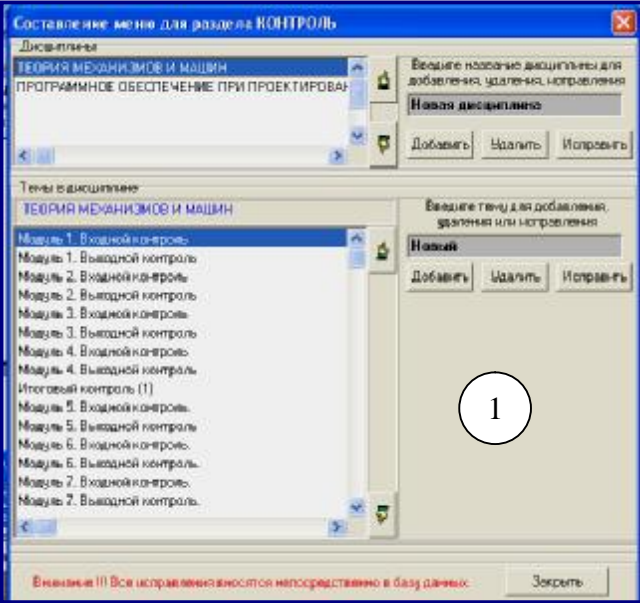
Составление меню для раздела КОНТРОЛЬ

Дисциплины

ТЕОРИЯ МЕХАНИЗМОВ И МАШИН
ПРОГРАММНОЕ ОБЕСПЕЧЕНИЕ ПРИ ПРОЕКТИРОВАН

Введите название дисциплины для добавления, удаления, исправления

Новая дисциплина

Добавить | Удалить | Исправить

Темы в дисциплине

ТЕОРИЯ МЕХАНИЗМОВ И МАШИН

Модуль 1. Входной контроль
Модуль 1. Выходной контроль
Модуль 2. Входной контроль
Модуль 2. Выходной контроль
Модуль 3. Входной контроль
Модуль 3. Выходной контроль
Модуль 4. Входной контроль
Модуль 4. Выходной контроль
Итоговый контроль (1)
Модуль 5. Входной контроль.
Модуль 5. Выходной контроль
Модуль 6. Входной контроль.
Модуль 6. Выходной контроль.
Модуль 7. Входной контроль.
Модуль 7. Выходной контроль.

Введите тему для добавления, удаления или исправления

Новый

Добавить | Удалить | Исправить

1

Внимание !!! Все исправления вносятся непосредственно в базу данных.

Закрыть